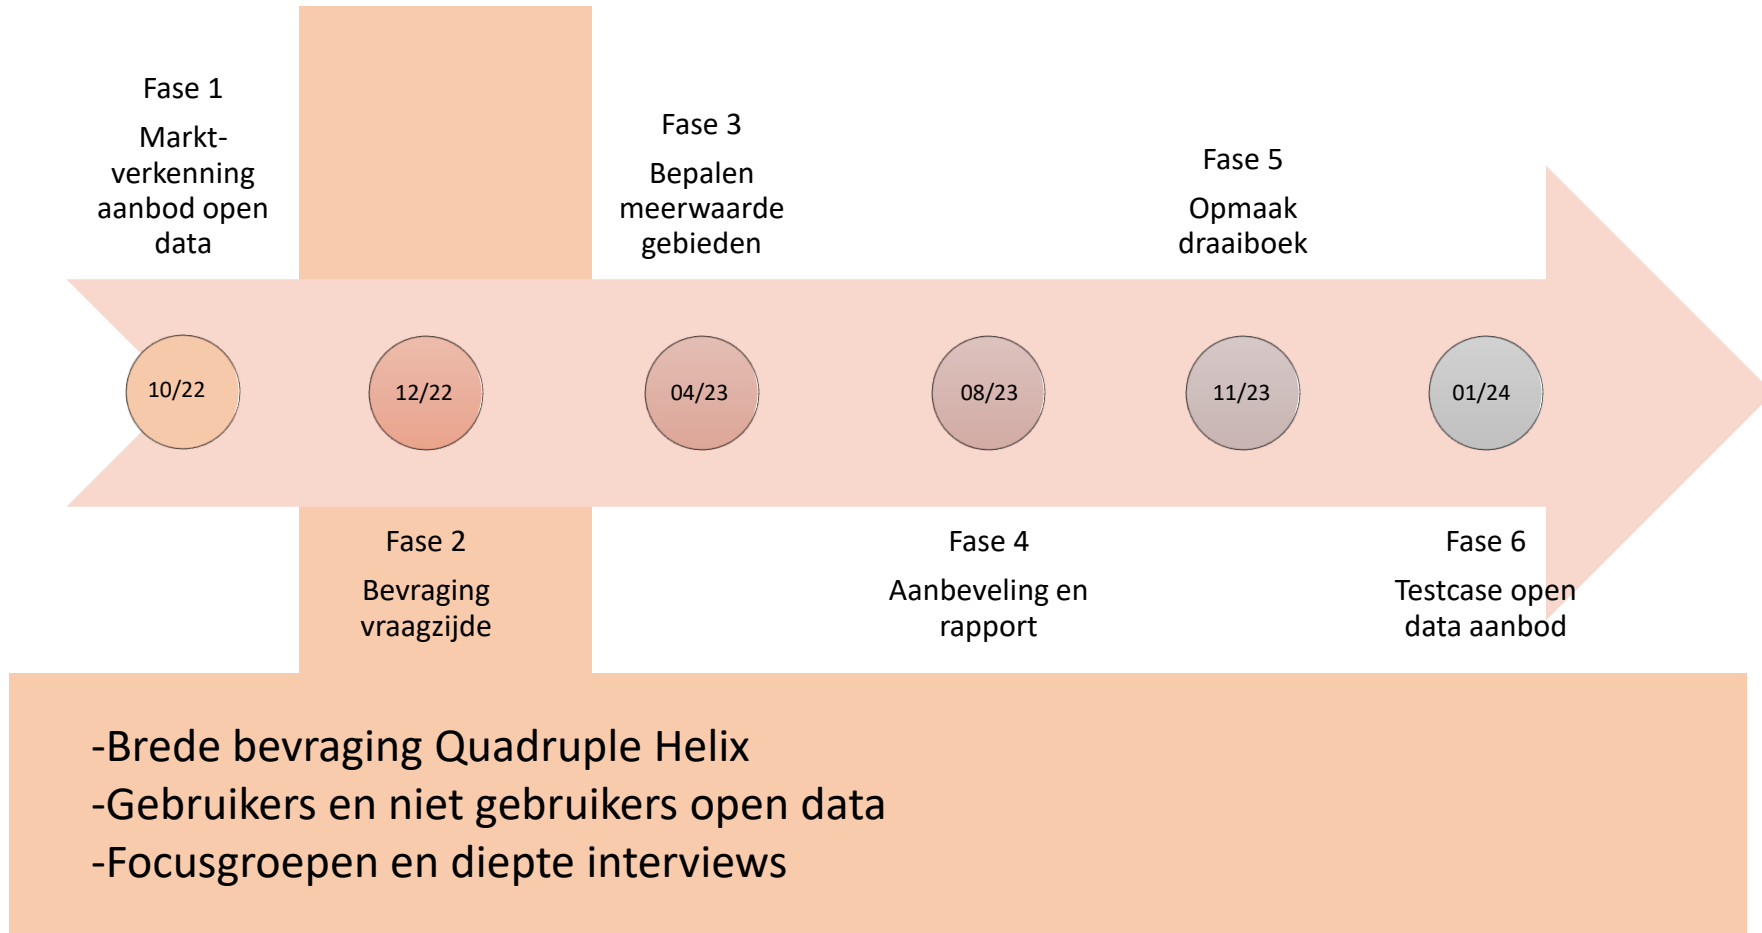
Fase 1
Markt-verkenning aanbod open data

Fase 3
Bepalen meerwaarde gebieden

Fase 5
Opmaak draaiboek

10/22

12/22

04/23

08/23

11/23

01/24

Fase 2
Bevraging vraagzijde

Fase 4
Aanbeveling en rapport

Fase 6
Testcase open data aanbod

-Brede bevraging Quadruple Helix
-Gebruikers en niet gebruikers open data
-Focusgroepen en diepte interviews